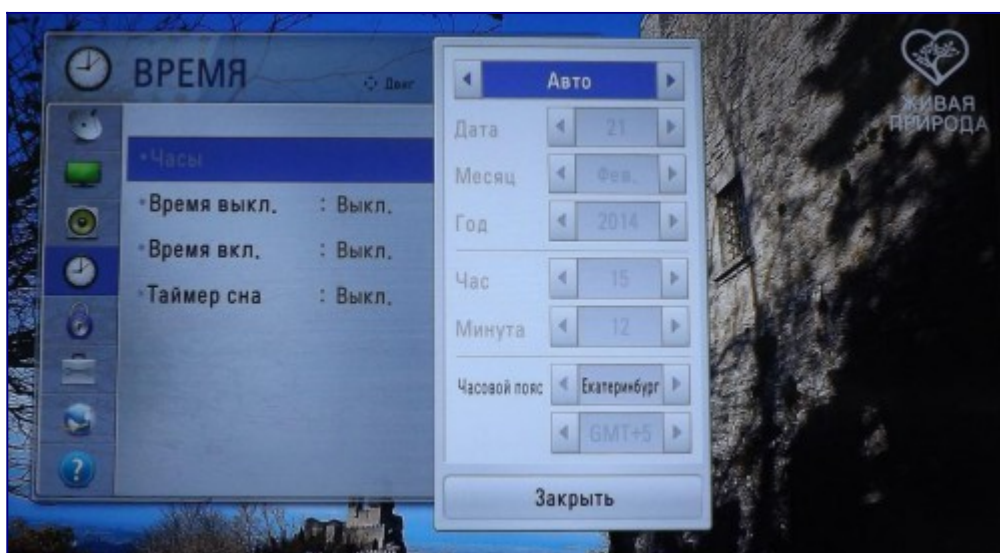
ВРЕМЯ

Двиг

• Часы

• Время выкл. : Выкл.

• Время вкл. : Выкл.

• Таймер сна : Выкл.

Авто

Дата 21

Месяц Фев.

Год 2014

Час 15

Минута 12

Часовой пояс Екатеринбург

GMT+5

Закрыть

ЖИВАЯ ПРИРОДА